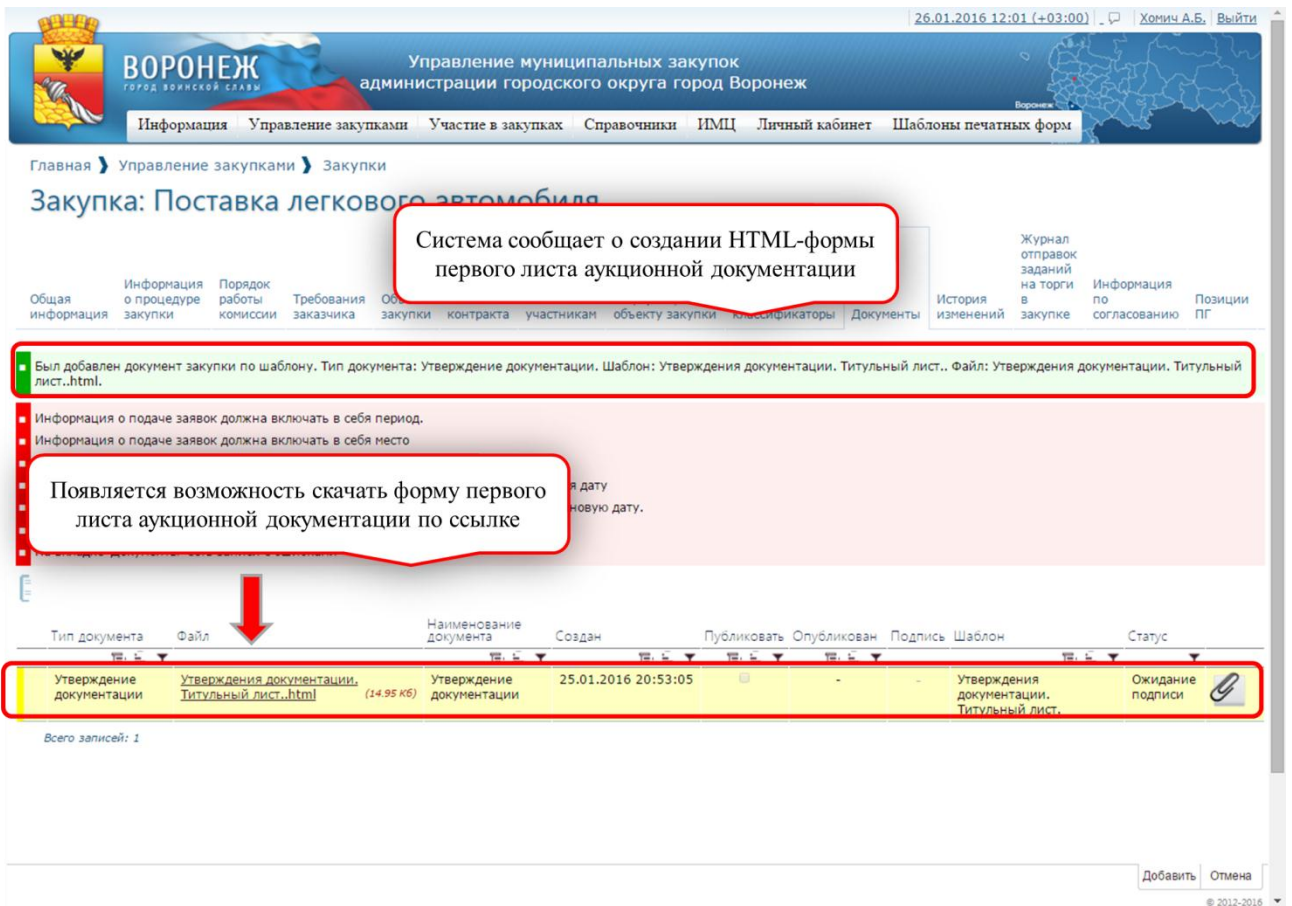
26.01.2016 12:01 (+03:00) Хомич А.Б. Выйти

ВОРОНЕЖ
ГОРОД ВОИНСКОЙ СЛАВЫ

Управление муниципальных закупок администрации городского округа город Воронеж

Воронеж

Информация Управление закупками Участие в закупках Справочники ИМЦ Личный кабинет Шаблоны печатных форм

Главная › Управление закупками › Закупки

Закупка: Поставка легкового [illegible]

Система сообщает о создании HTML-формы первого листа аукционной документации

Общая информация | Информация о процедуре закупки | Порядок работы комиссии | Требования заказчика | Об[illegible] закупки | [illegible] контракта | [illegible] участникам | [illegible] объекту закупки | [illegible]классификаторы | Документы | История изменений | Журнал отправок заданий на торги в закупке | Информация по согласованию | Позиции ПГ

Был добавлен документ закупки по шаблону. Тип документа: Утверждение документации. Шаблон: Утверждения документации. Титульный лист.. Файл: Утверждения документации. Титульный лист..html.

Информация о подаче заявок должна включать в себя период.
Информация о подаче заявок должна включать в себя место
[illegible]я дату
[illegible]новую дату.
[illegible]

Появляется возможность скачать форму первого листа аукционной документации по ссылке

| Тип документа | Файл | Наименование документа | Создан | Публиковать | Опубликован | Подпись | Шаблон | Статус | |
|---|---|---|---|---|---|---|---|---|---|
| Утверждение документации | Утверждения документации. Титульный лист..html (14.95 Кб) | Утверждение документации | 25.01.2016 20:53:05 | | - | - | Утверждения документации. Титульный лист. | Ожидание подписи | |

Всего записей: 1

Добавить Отмена

© 2012-2016